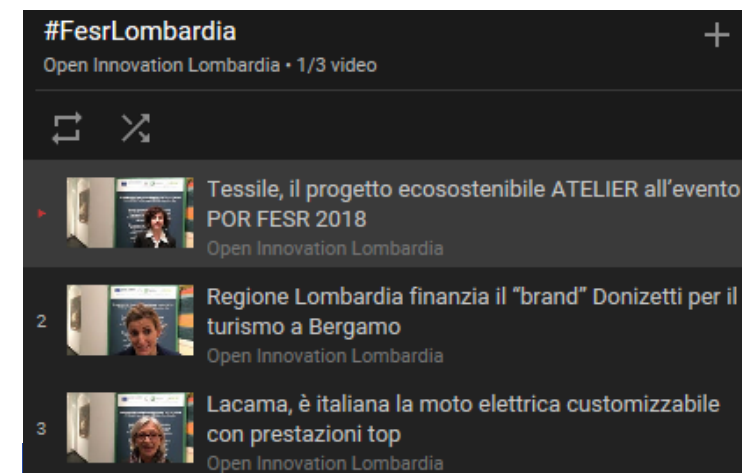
#FesrLombardia
Open Innovation Lombardia • 1/3 video

+

Tessile, il progetto ecosostenibile ATELIER all'evento POR FESR 2018
Open Innovation Lombardia

2 Regione Lombardia finanzia il "brand" Donizetti per il turismo a Bergamo
Open Innovation Lombardia

3 Lacama, è italiana la moto elettrica customizzabile con prestazioni top
Open Innovation Lombardia